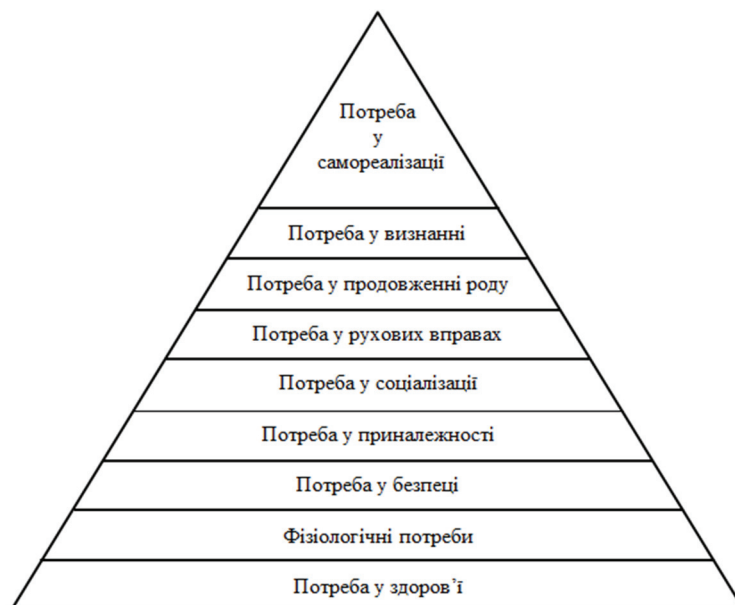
Потреба
у
самореалізації

Потреба у визнанні

Потреба у продовженні роду

Потреба у рухових вправах

Потреба у соціалізації

Потреба у приналежності

Потреба у безпеці

Фізіологічні потреби

Потреба у здоров'ї